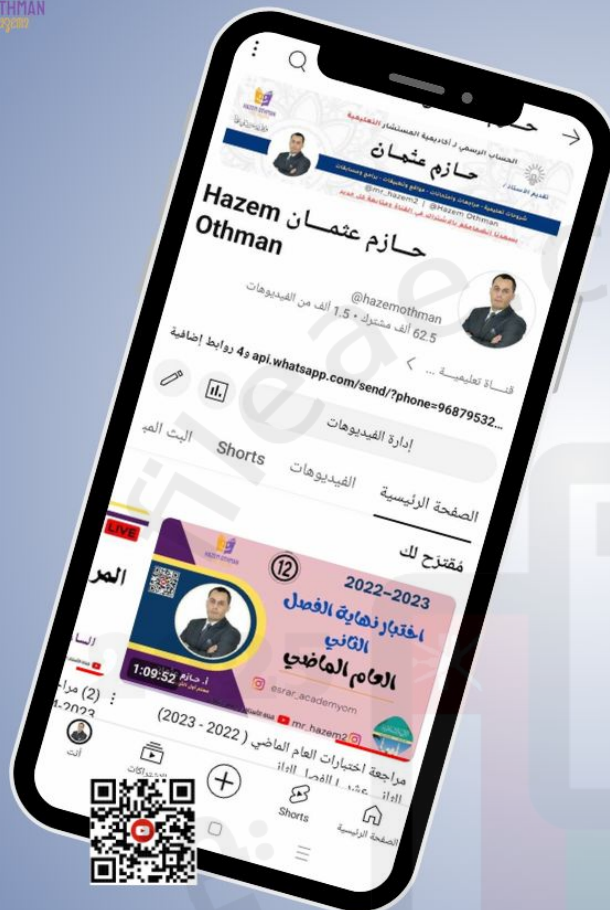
THMAN

الحساب الرسمي لـ أكاديمية المستشار التعليمية

حازم عثمان

تقديم الأستاذ

شروحات تعليمية - مراجعات واختبارات - مواقع وتطبيقات - برامج ومسابقات

@mr_hazem2 | @Hazem Othman

Hazem حازم عثمان Othman

@hazemothman

62.5 ألف مشترك • 1.5 ألف من الفيديوهات

قناة تعليمية ... >

api.whatsapp.com/send/?phone=96879532... و4 روابط إضافية

إدارة الفيديوهات

الصفحة الرئيسية الفيديوهات Shorts البث المب

مقترح لك

12

2022-2023

اختبار نهاية الفصل الثاني

العام الماضي

esrar_academyom

mr_hazem2

1:09:52

أ. حازم

LIVE

المر

(2) مراجعة

2023-

مراجعة اختبارات العام الماضي ( 2022 - 2023 )

الثاني عشر الفصل الثاني

الصفحة الرئيسية Shorts الاشتراكات أنت